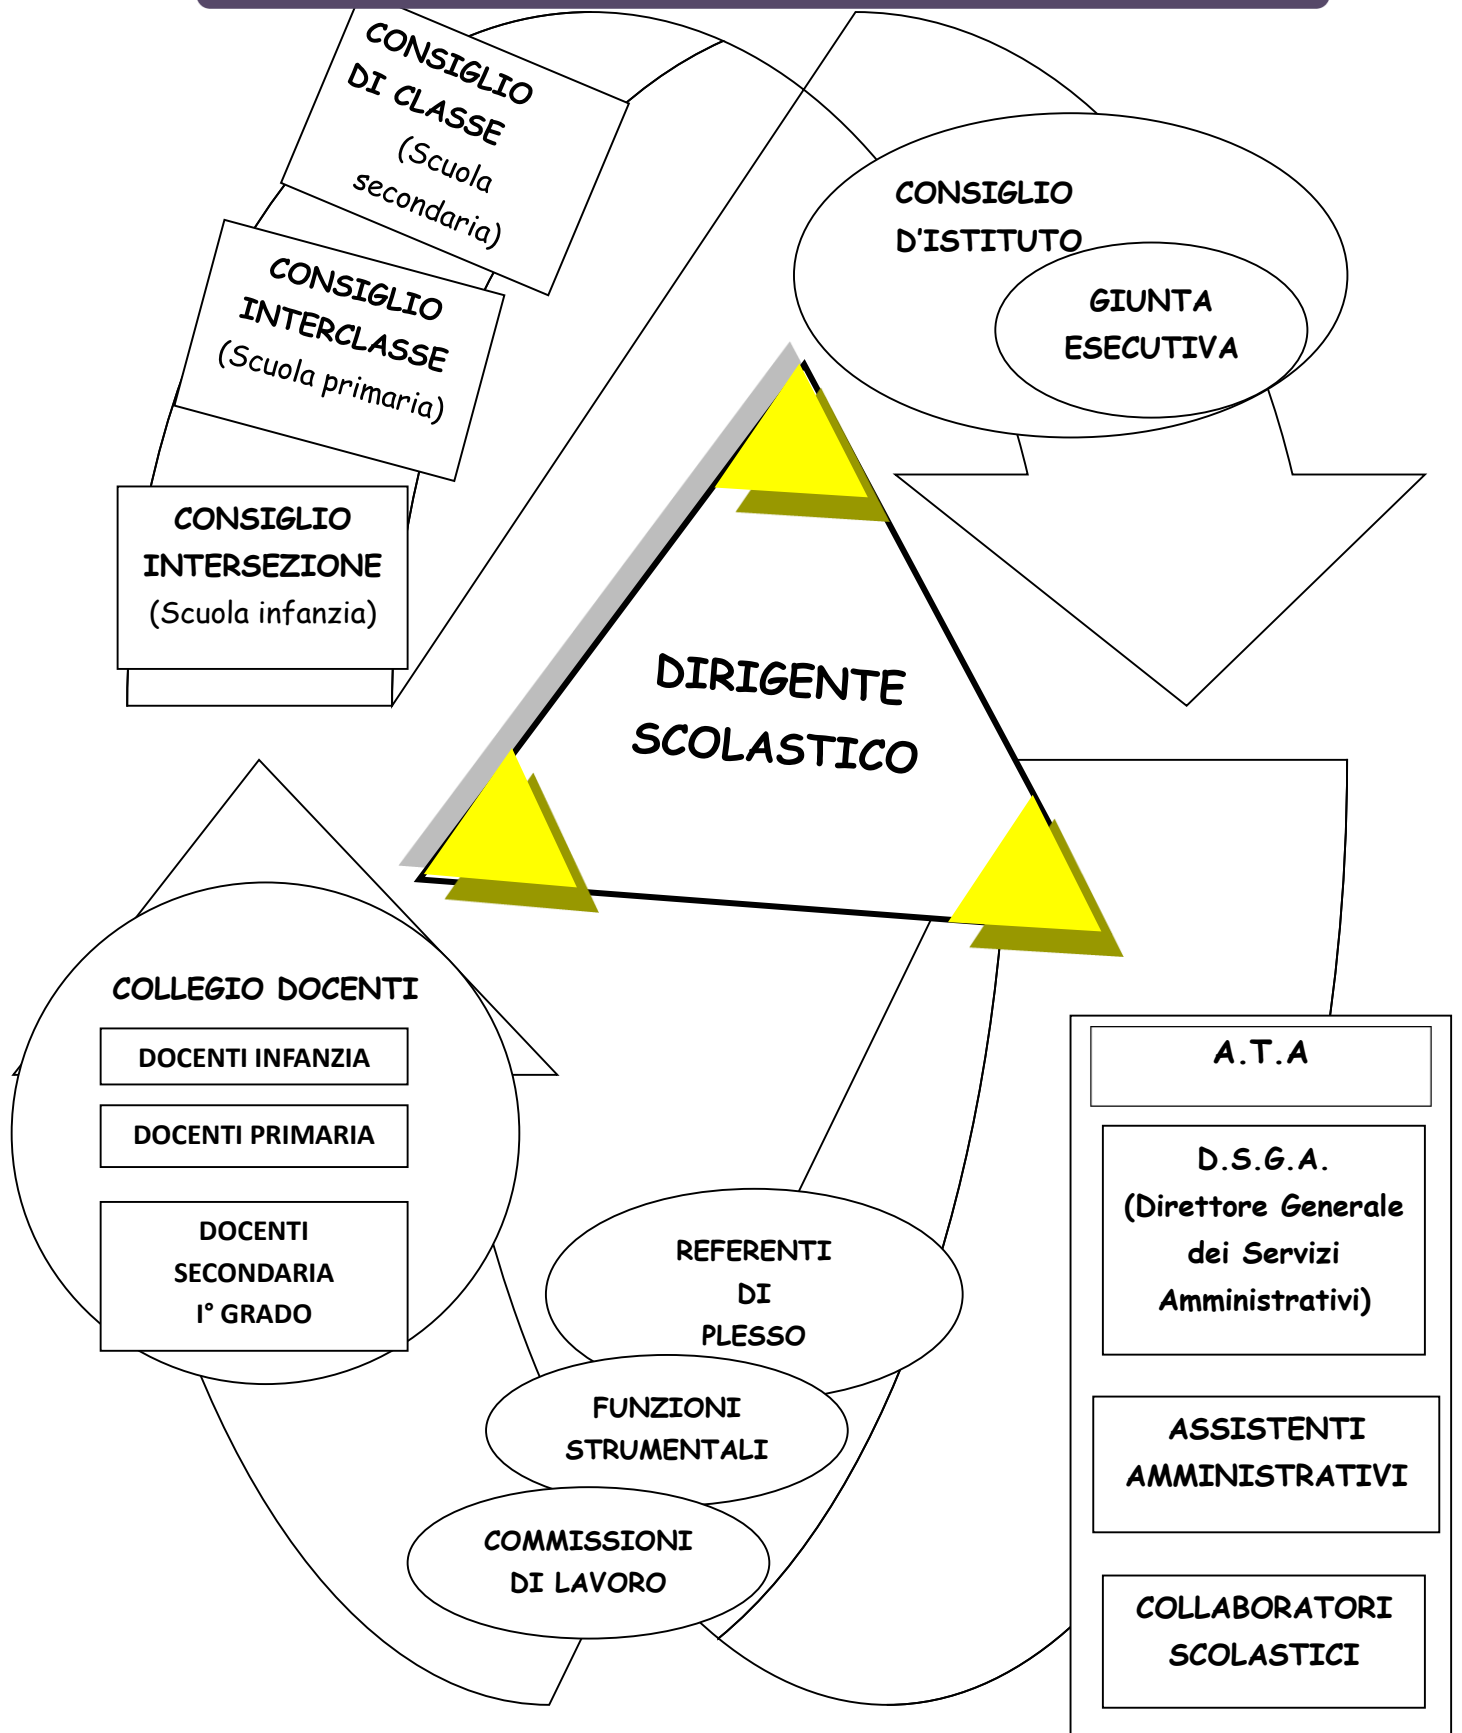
CONSIGLIO DI CLASSE (Scuola secondaria)

CONSIGLIO INTERCLASSE (Scuola primaria)

CONSIGLIO INTERSEZIONE (Scuola infanzia)

CONSIGLIO D'ISTITUTO

GIUNTA ESECUTIVA

DIRIGENTE SCOLASTICO

COLLEGIO DOCENTI

DOCENTI INFANZIA

DOCENTI PRIMARIA

DOCENTI SECONDARIA I° GRADO

REFERENTI DI PLESSO

FUNZIONI STRUMENTALI

COMMISSIONI DI LAVORO

A.T.A

D.S.G.A. (Direttore Generale dei Servizi Amministrativi)

ASSISTENTI AMMINISTRATIVI

COLLABORATORI SCOLASTICI